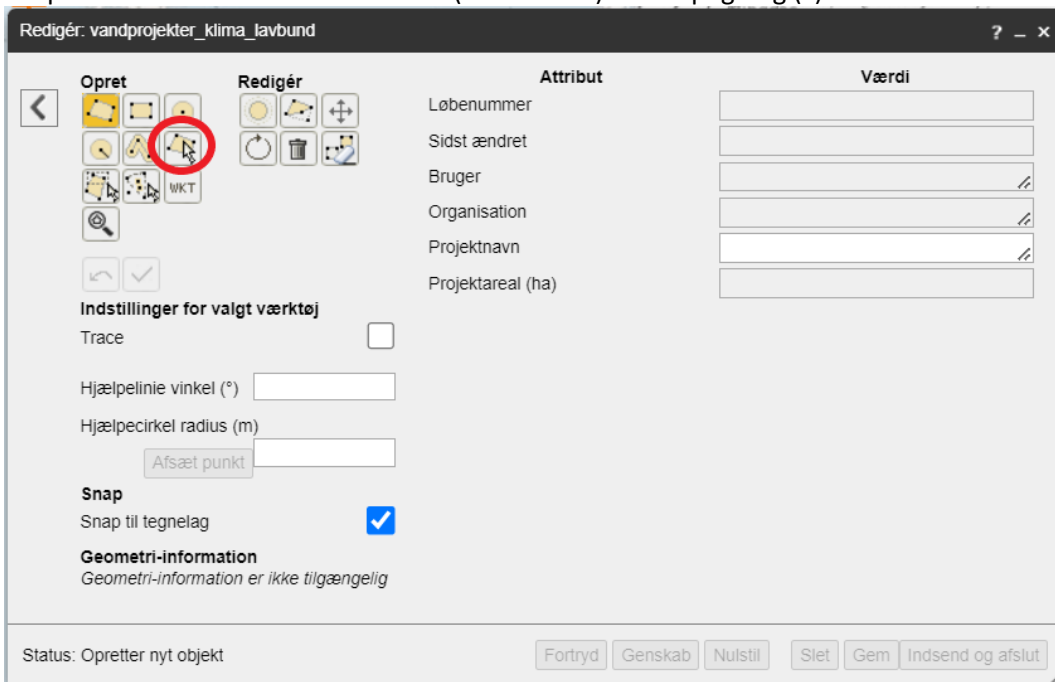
Redigér: vandprojekter_klima_lavbund

? _ ×

Opret

Redigér

WKT

Indstillinger for valgt værktøj

Trace

Hjælpelinie vinkel (°)

Hjælpecirkel radius (m)

Afsæt punkt

Snap

Snap til tegnelag

Geometri-information

Geometri-information er ikke tilgængelig

| Attribut | Værdi |
|---|---|
| Løbenummer | |
| Sidst ændret | |
| Bruger | |
| Organisation | |
| Projektnavn | |
| Projektareal (ha) | |

Status: Opretter nyt objekt

Fortryd Genskab Nulstil Slet Gem Indsend og afslut